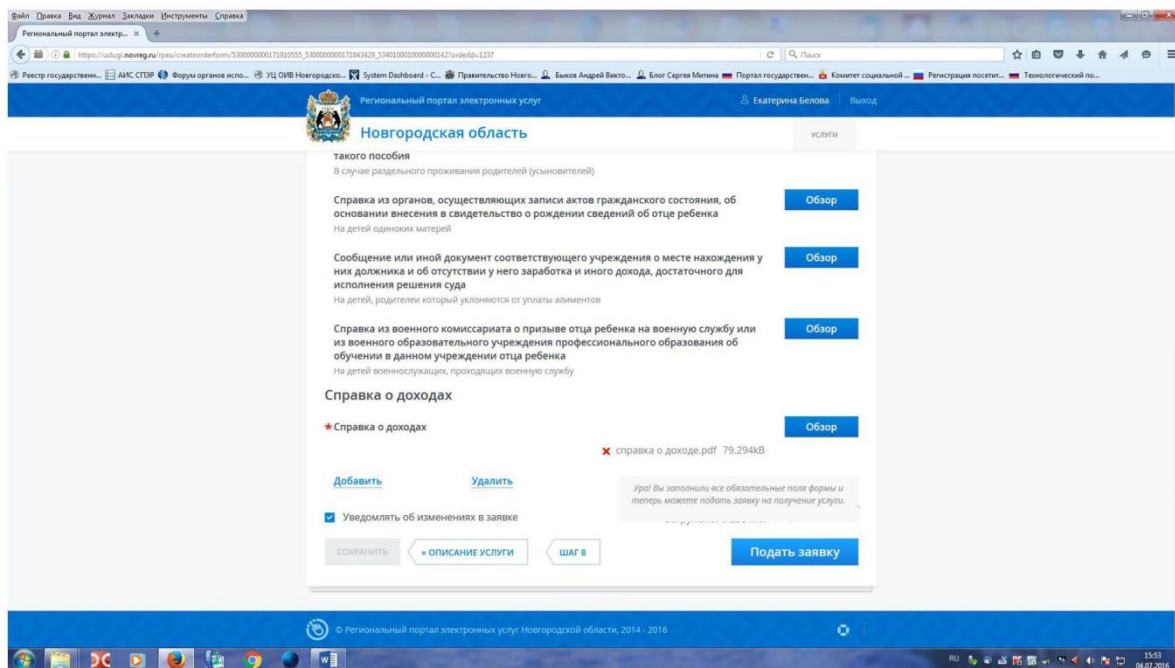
Файл Правка Вид Журнал Закладки Инструменты Справка

Региональный портал электр... ×

https://uslugi.novreg.ru/rpeu/createorderform/5300000000171910555_5300000000171843429_5340100010000000142?orderId=1237

Поиск

Реестр государствен... АИС СПЭР Форум органов испо... УЦ ОИВ Новгородско... System Dashboard - С... Правительство Новго... Быков Андрей Викто... Блог Сергея Митина Портал государствен... Комитет социальной ... Регистрация посетит... Технологический по...

Региональный портал электронных услуг

Екатерина Белова | Выход

Новгородская область

УСЛУГИ

такого пособия
В случае раздельного проживания родителей (усыновителей)

Справка из органов, осуществляющих записи актов гражданского состояния, об основании внесения в свидетельство о рождении сведений об отце ребенка
На детей одиноких матерей

Обзор

Сообщение или иной документ соответствующего учреждения о месте нахождения у них должника и об отсутствии у него заработка и иного дохода, достаточного для исполнения решения суда
На детей, родители который уклоняются от уплаты алиментов

Обзор

Справка из военного комиссариата о призыве отца ребенка на военную службу или из военного образовательного учреждения профессионального образования об обучении в данном учреждении отца ребенка
На детей военнослужащих, проходящих военную службу

Обзор

Справка о доходах

*Справка о доходах

Обзор

справка о доходе.pdf 79.294kB

Добавить

Удалить

Ура! Вы заполнили все обязательные поля формы и теперь можете подать заявку на получение услуги.

Уведомлять об изменениях в заявке

СОХРАНИТЬ

« ОПИСАНИЕ УСЛУГИ

ШАГ 8

Подать заявку

© Региональный портал электронных услуг Новгородской области, 2014 - 2016

RU 15:53 04.07.2016